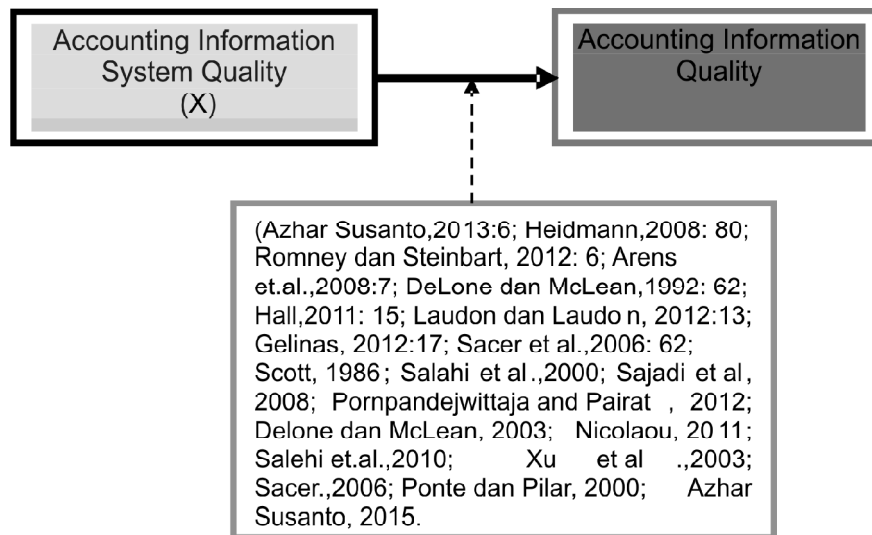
Accounting Information System Quality (X)

Accounting Information Quality

(Azhar Susanto,2013:6; Heidmann,2008: 80; Romney dan Steinbart, 2012: 6; Arens et.al.,2008:7; DeLone dan McLean,1992: 62; Hall,2011: 15; Laudon dan Laudo n, 2012:13; Gelinas, 2012:17; Sacer et al.,2006: 62; Scott, 1986; Salahi et al.,2000; Sajadi et al, 2008; Pornpandejwittaja and Pairat , 2012; Delone dan McLean, 2003; Nicolaou, 20 11; Salehi et.al.,2010; Xu et al .,2003; Sacer.,2006; Ponte dan Pilar, 2000; Azhar Susanto, 2015.